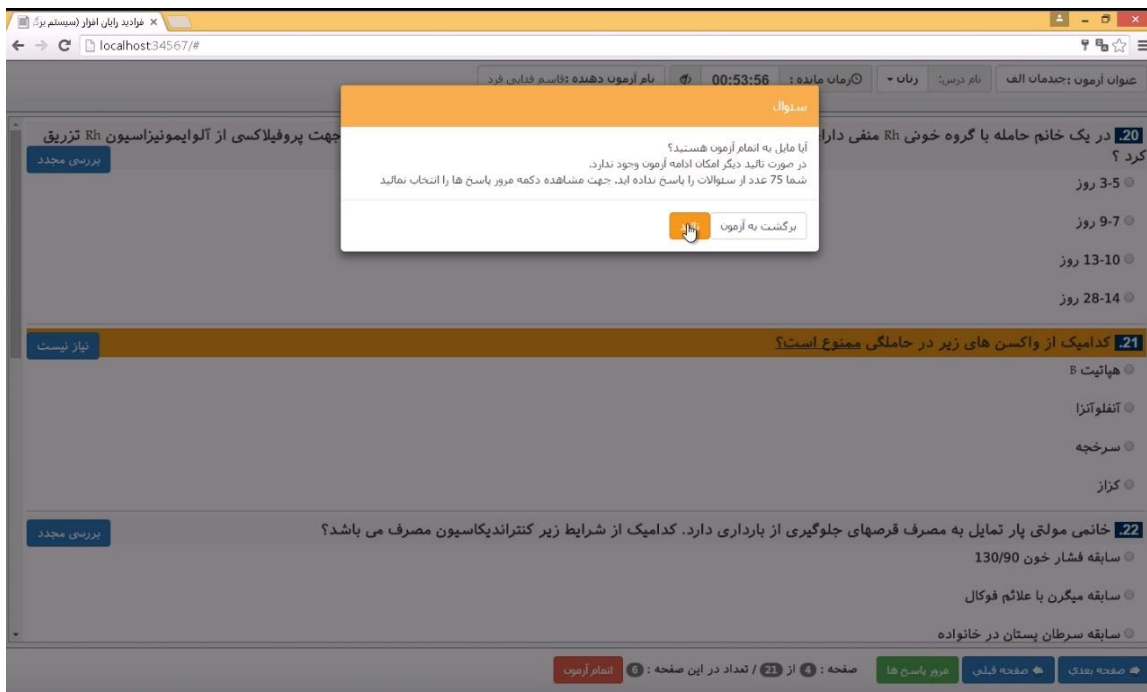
فرادید رایان افزار (سیستم برگ ×

localhost:34567/#

عنوان آزمون :جنددمان الف | نام درس: | زنان | زمان مانده : 00:53:56 | نام آزمون دهنده :قاسم فدایی فرد

سئوال

آیا مایل به اتمام آزمون هستید؟
در صورت تائید دیگر امکان ادامه آزمون وجود ندارد.
شما 75 عدد از سئوالات را پاسخ نداده اید. جهت مشاهده دکمه مرور پاسخ ها را انتخاب نمائید

برگشت به آزمون | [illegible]

20. در یک خانم حامله با گروه خونی Rh منفی دارا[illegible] جهت پروفیلاکسی از آلوایمونیزاسیون Rh تزریق کرد ؟

بررسی مجدد

3-5 روز

7-9 روز

10-13 روز

14-28 روز

21. کدامیک از واکسن های زیر در حاملگی ممنوع است؟

نیاز نیست

هپاتیت B

آنفلوآنزا

سرخچه

کزاز

22. خانمی مولتی پار تمایل به مصرف قرصهای جلوگیری از بارداری دارد. کدامیک از شرایط زیر کنتراندیکاسیون مصرف می باشد؟

بررسی مجدد

سابقه فشار خون 130/90

سابقه میگرن با علائم فوکال

سابقه سرطان پستان در خانواده

صفحه بعدی | صفحه قبلی | مرور پاسخ ها | صفحه : 4 از 21 / تعداد در این صفحه : 6 | اتمام آزمون